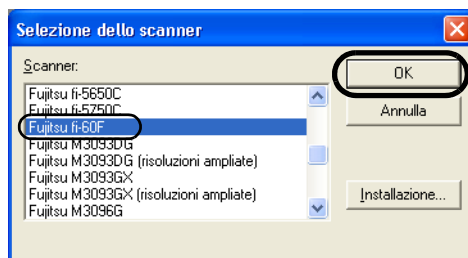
Selezione dello scanner

Scanner:

Fujitsu fi-5650C
Fujitsu fi-5750C
Fujitsu fi-60F
Fujitsu M3093DG
Fujitsu M3093DG (risoluzioni ampliate)
Fujitsu M3093GX
Fujitsu M3093GX (risoluzioni ampliate)
Fujitsu M3096G

OK

Annulla

Installazione...